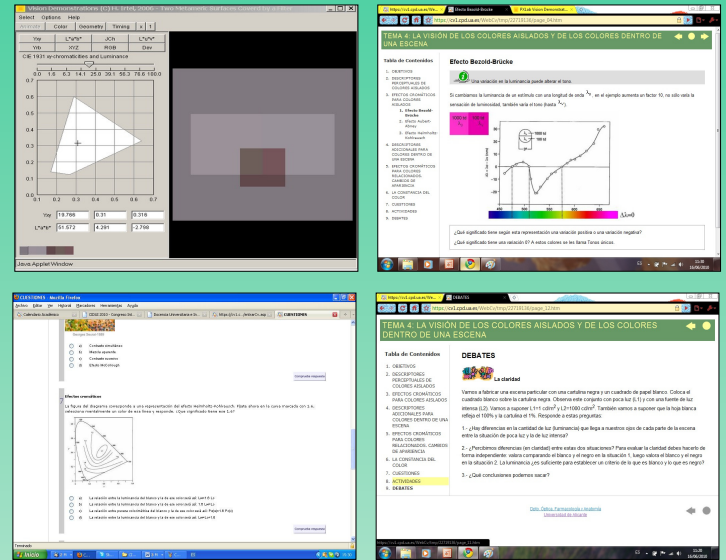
Vision Demonstrations (C) H. Irtel, 2006 - Toni Helsedahl Software

Select Options Help

Activate Color Geometry Timing + 1

| Yxy | L*u*v* | JCh | L*a*b* |
|---|---|---|---|
| Yrb | XYZ | RGB | Dev |

CIE 1931 xy-chromaticities and Luminance

0.0 1.0 6.3 14.1 25.0 39.1 56.3 76.6 100.0

0.8 0.7 0.6 0.5 0.4 0.3 0.2 0.1 0.0

0.0 0.1 0.2 0.3 0.4 0.5 0.6 0.7 0.8

Yxy 19.766 0.31 0.316

L*a*b* 51.572 4.291 -2.798

Java Applet Window

TEMA 4: LA VISIÓN DE LOS COLORES AISLADOS Y DE LOS COLORES DENTRO DE UNA ESCENA

Tabla de Contenidos

1. OBJETIVOS
2. DESCRIPTORES PERCEPTUALES DE COLORES AISLADOS
3. EFECTOS CROMÁTICOS PARA COLORES AISLADOS
1. Efecto Bezold-Brücke
2. Efecto Aubert-Abney
3. Efecto Helmholtz-Kohlrausch
4. DESCRIPTORES ADICIONALES PARA COLORES DENTRO DE UNA ESCENA
5. EFECTOS CROMÁTICOS PARA COLORES RELACIONADOS. CAMBIOS DE APARIENCIA
6. LA CONSTANCIA DEL COLOR
7. CUESTIONES
8. ACTIVIDADES
9. DEBATES

Efecto Bezold-Brücke

Una variación en la luminancia puede afectar el tono.

Si cambiamos la luminancia de un estímulo con una longitud de onda λ, en el ejemplo aumenta un factor 10, no sólo varía la sensación de luminosidad, también varía el tono (hasta λ').

1000 td 100 td

¿Qué significado tiene según esta representación una variación positiva o una variación negativa?

¿Qué significado tiene una variación 0? A estos colores se les llama Tonos únicos.

CUESTIONES - Mozilla Firefox

Archivo Editar Ver Historial Marcadores Herramientas Ayuda

a) Contraste simultáneo
b) Mezcla aparente
c) Contraste sucesivo
d) Efecto Helmholtz

Comprueba respuesta

Efectos cromáticos

Comprueba respuesta

Terminado

Inicio

TEMA 4: LA VISIÓN DE LOS COLORES AISLADOS Y DE LOS COLORES DENTRO DE UNA ESCENA

Tabla de Contenidos

1. OBJETIVOS
2. DESCRIPTORES PERCEPTUALES DE COLORES AISLADOS
3. EFECTOS CROMÁTICOS PARA COLORES AISLADOS
4. DESCRIPTORES ADICIONALES PARA COLORES DENTRO DE UNA ESCENA
5. EFECTOS CROMÁTICOS PARA COLORES RELACIONADOS. CAMBIOS DE APARIENCIA
6. LA CONSTANCIA DEL COLOR
7. CUESTIONES
8. ACTIVIDADES
9. DEBATES

DEBATES

La claridad

Vamos a fabricar una escena particular con una cartulina negra y un cuadrado de papel blanco. Coloca el cuadrado blanco sobre la cartulina negra. Observa este conjunto con poca luz (L1) y con una fuente de luz intensa (L2). Vamos a suponer L1=1 cd/m² y L2=1000 cd/m². También vamos a suponer que la hoja blanca refleja el 100% y la cartulina el 1%. Responde a estas preguntas:

1.- ¿Hay diferencias en la luminancia (luminosidad) que llega a nuestros ojos de cada parte de la escena entre la situación de poca luz y la de luz intensa?

2.- ¿Percibimos diferencias (en claridad) entre estas dos situaciones? Para evaluar la claridad debes hacerlo de forma independiente: valora comparando el blanco y el negro en la situación 1, luego valora el blanco y el negro en la situación 2. La luminancia ¿es suficiente para establecer un criterio de lo que es blanco y lo que es negro?

3.- ¿Qué conclusiones podemos sacar?

Dpto. Óptica, Farmacología y Anatomía
Universidad de Alicante